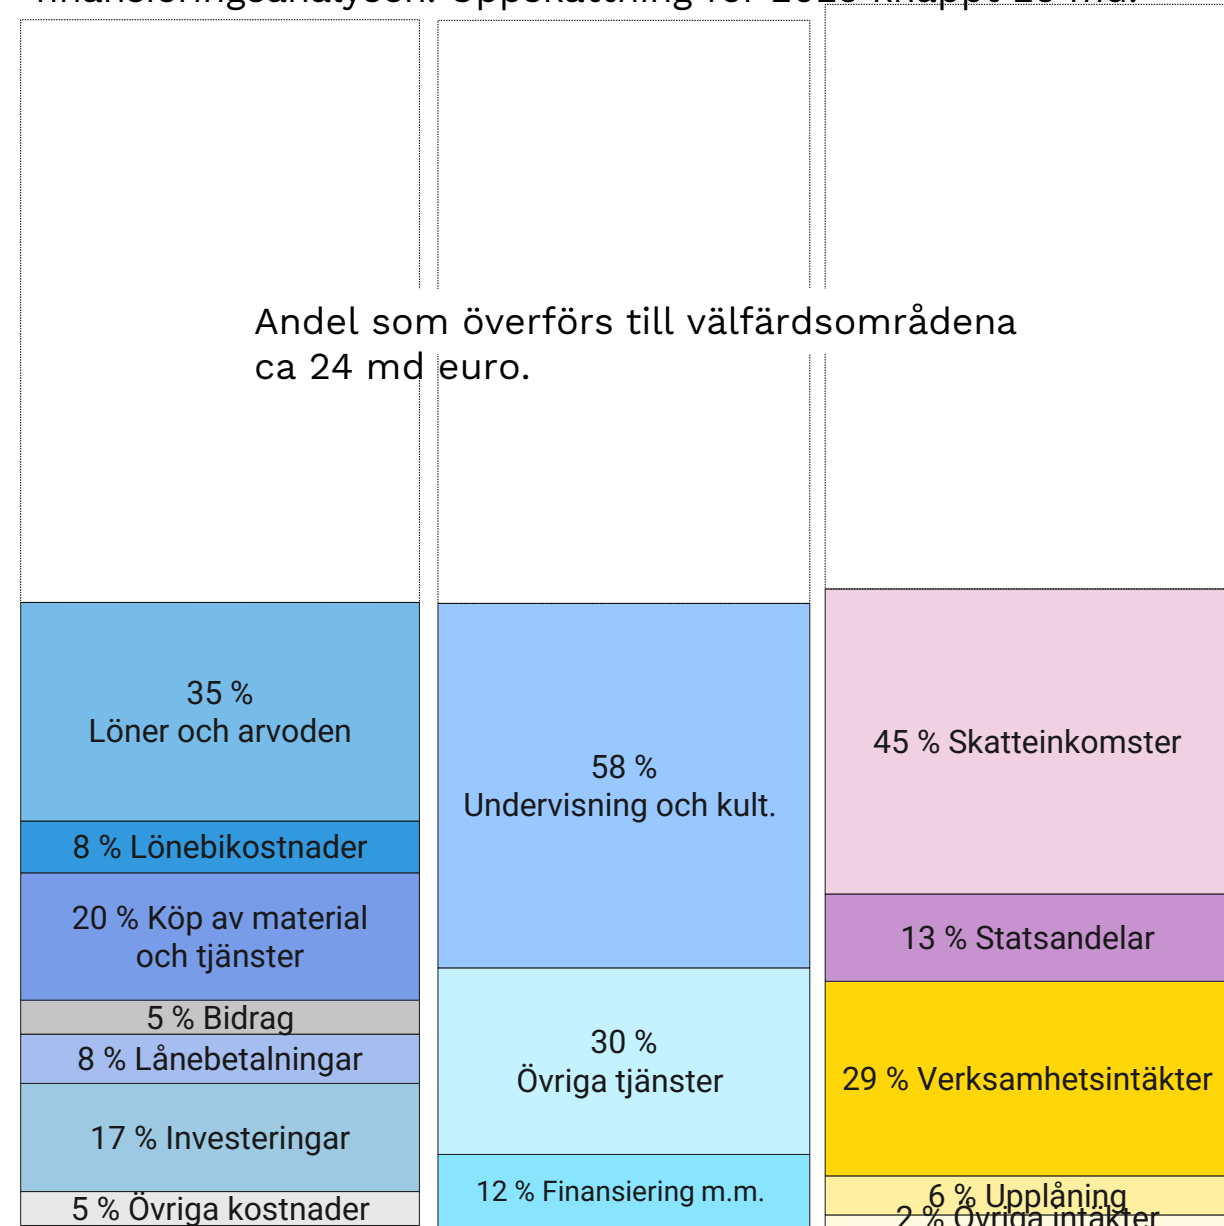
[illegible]

Andel som överförs till välfärdsområdena ca 24 md euro.

35 %
Löner och arvoden

8 % Lönebikostnader

20 % Köp av material och tjänster

5 % Bidrag

8 % Lånebetalningar

17 % Investeringar

5 % Övriga kostnader

58 %
Undervisning och kult.

30 %
Övriga tjänster

12 % Finansiering m.m.

45 % Skatteinkomster

13 % Statsandelar

29 % Verksamhetsintäkter

6 % Upplåning

2 % Övriga intäkter